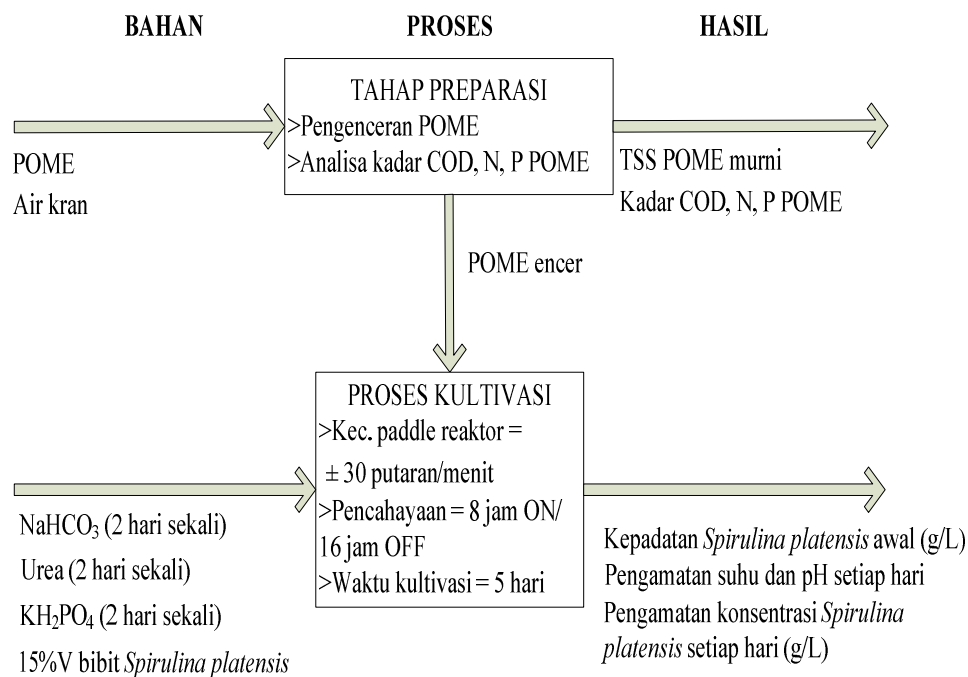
BAHAN

PROSES

HASIL

TAHAP PREPARASI
>Pengenceran POME
>Analisa kadar COD, N, P POME

POME
Air kran

TSS POME murni
Kadar COD, N, P POME

POME encer

PROSES KULTIVASI
>Kec. paddle reaktor = ± 30 putaran/menit
>Pencahayaan = 8 jam ON/ 16 jam OFF
>Waktu kultivasi = 5 hari

$NaHCO_3$ (2 hari sekali)
Urea (2 hari sekali)
$KH_2PO_4$ (2 hari sekali)
15%V bibit Spirulina platensis

Kepadatan Spirulina platensis awal (g/L)
Pengamatan suhu dan pH setiap hari
Pengamatan konsentrasi Spirulina platensis setiap hari (g/L)